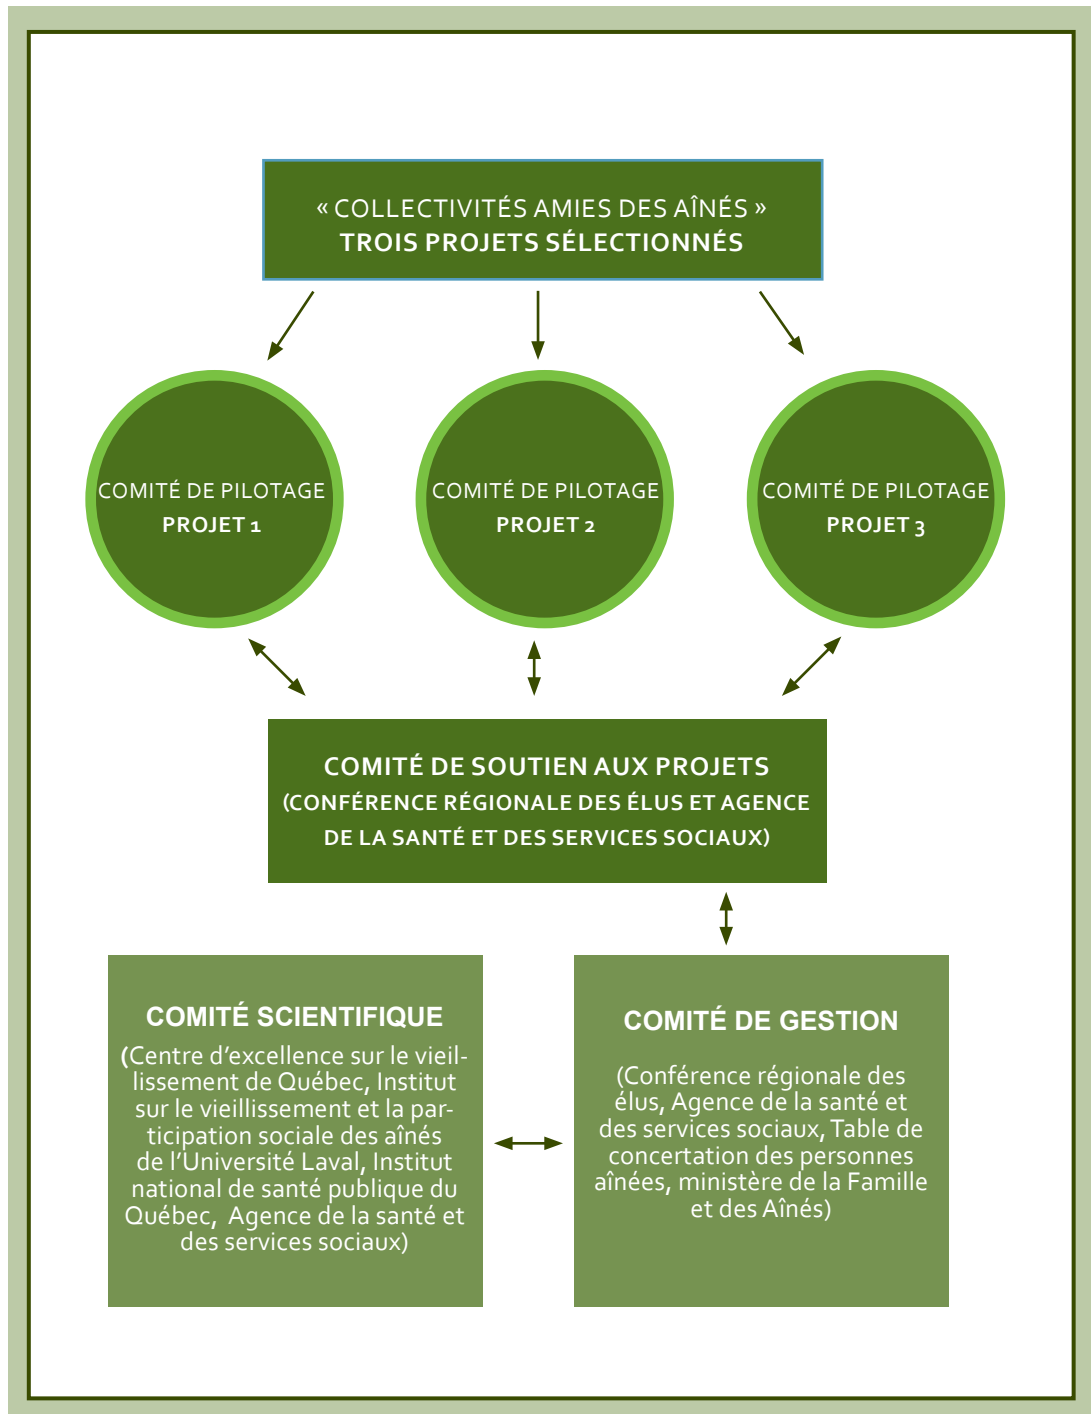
« COLLECTIVITÉS AMIES DES AÎNÉS »
TROIS PROJETS SÉLECTIONNÉS

COMITÉ DE PILOTAGE
PROJET 1

COMITÉ DE PILOTAGE
PROJET 2

COMITÉ DE PILOTAGE
PROJET 3

COMITÉ DE SOUTIEN AUX PROJETS
(CONFÉRENCE RÉGIONALE DES ÉLUS ET AGENCE DE LA SANTÉ ET DES SERVICES SOCIAUX)

COMITÉ SCIENTIFIQUE

(Centre d'excellence sur le vieillissement de Québec, Institut sur le vieillissement et la participation sociale des aînés de l'Université Laval, Institut national de santé publique du Québec, Agence de la santé et des services sociaux)

COMITÉ DE GESTION

(Conférence régionale des élus, Agence de la santé et des services sociaux, Table de concertation des personnes aînées, ministère de la Famille et des Aînés)